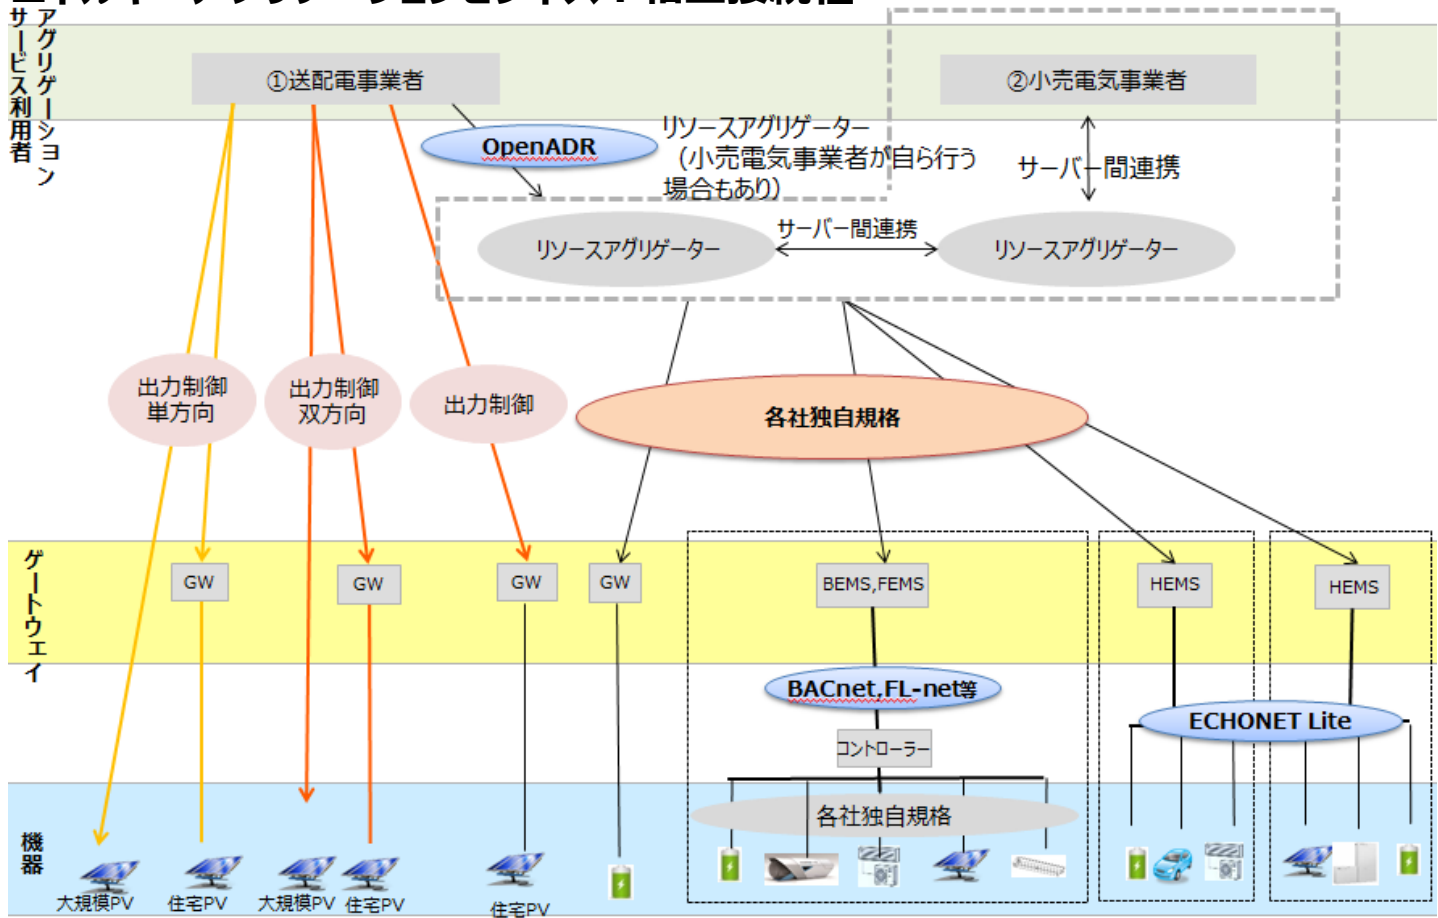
サービス利用者

アグリゲーション

①送配電事業者

②小売電気事業者

OpenADR

リソースアグリゲーター
(小売電気事業者が自ら行う場合もあり)

サーバー間連携

リソースアグリゲーター

サーバー間連携

リソースアグリゲーター

出力制御
単方向

出力制御
双方向

出力制御

各社独自規格

ゲートウェイ

GW

GW

GW

GW

BEMS,FEMS

HEMS

HEMS

BACnet,FL-net等

ECHONET Lite

コントローラー

各社独自規格

機器

大規模PV

住宅PV

大規模PV

住宅PV

住宅PV